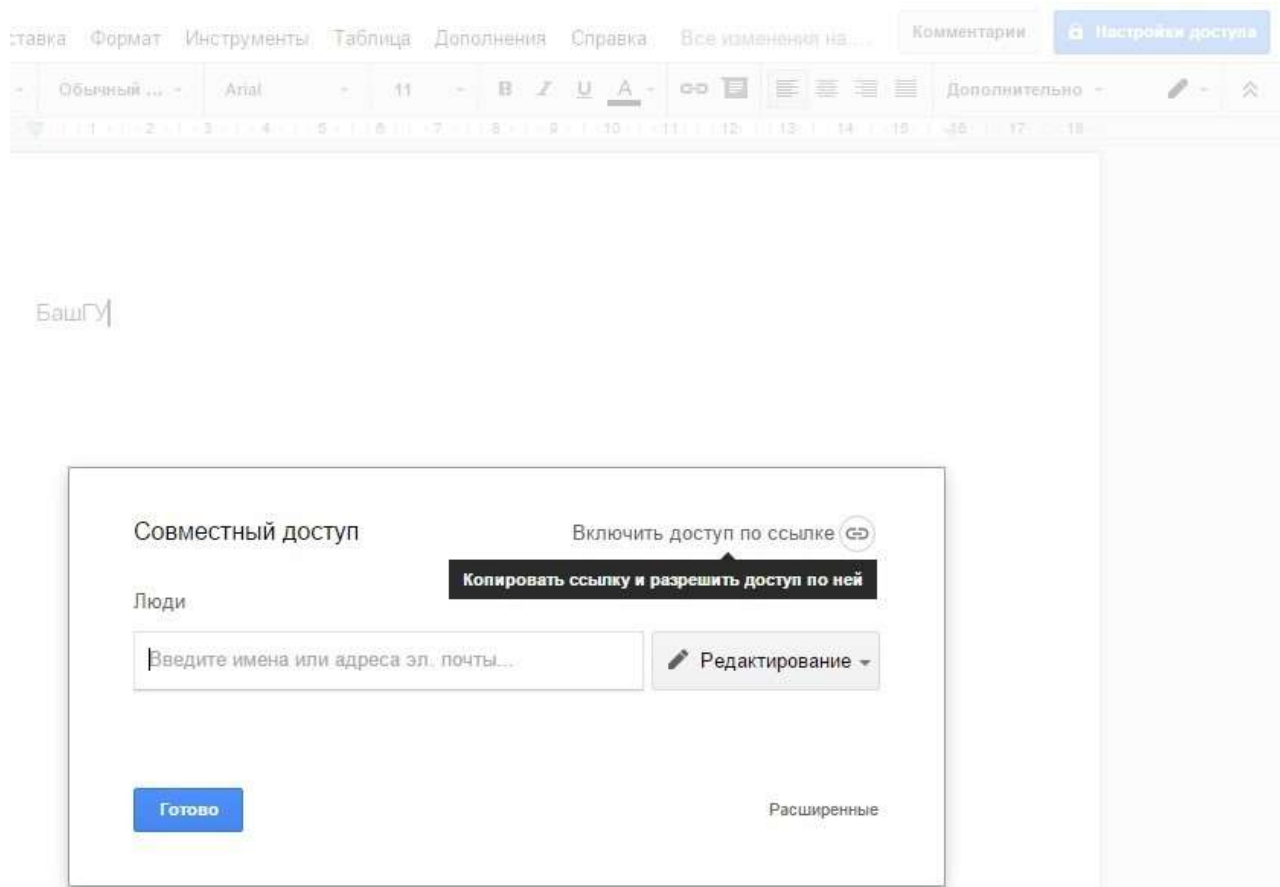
ставка Формат Инструменты Таблица Дополнения Справка Все изменения на... Комментарии Настройки доступа

Обычный ... Arial 11 B I U A Дополнительно

1 2 3 4 5 6 7 8 9 10 11 12 13 14 15 16 17 18

БашГУ

Совместный доступ

Включить доступ по ссылке

Копировать ссылку и разрешить доступ по ней

Люди

Введите имена или адреса эл. почты...

Редактирование

Готово

Расширенные